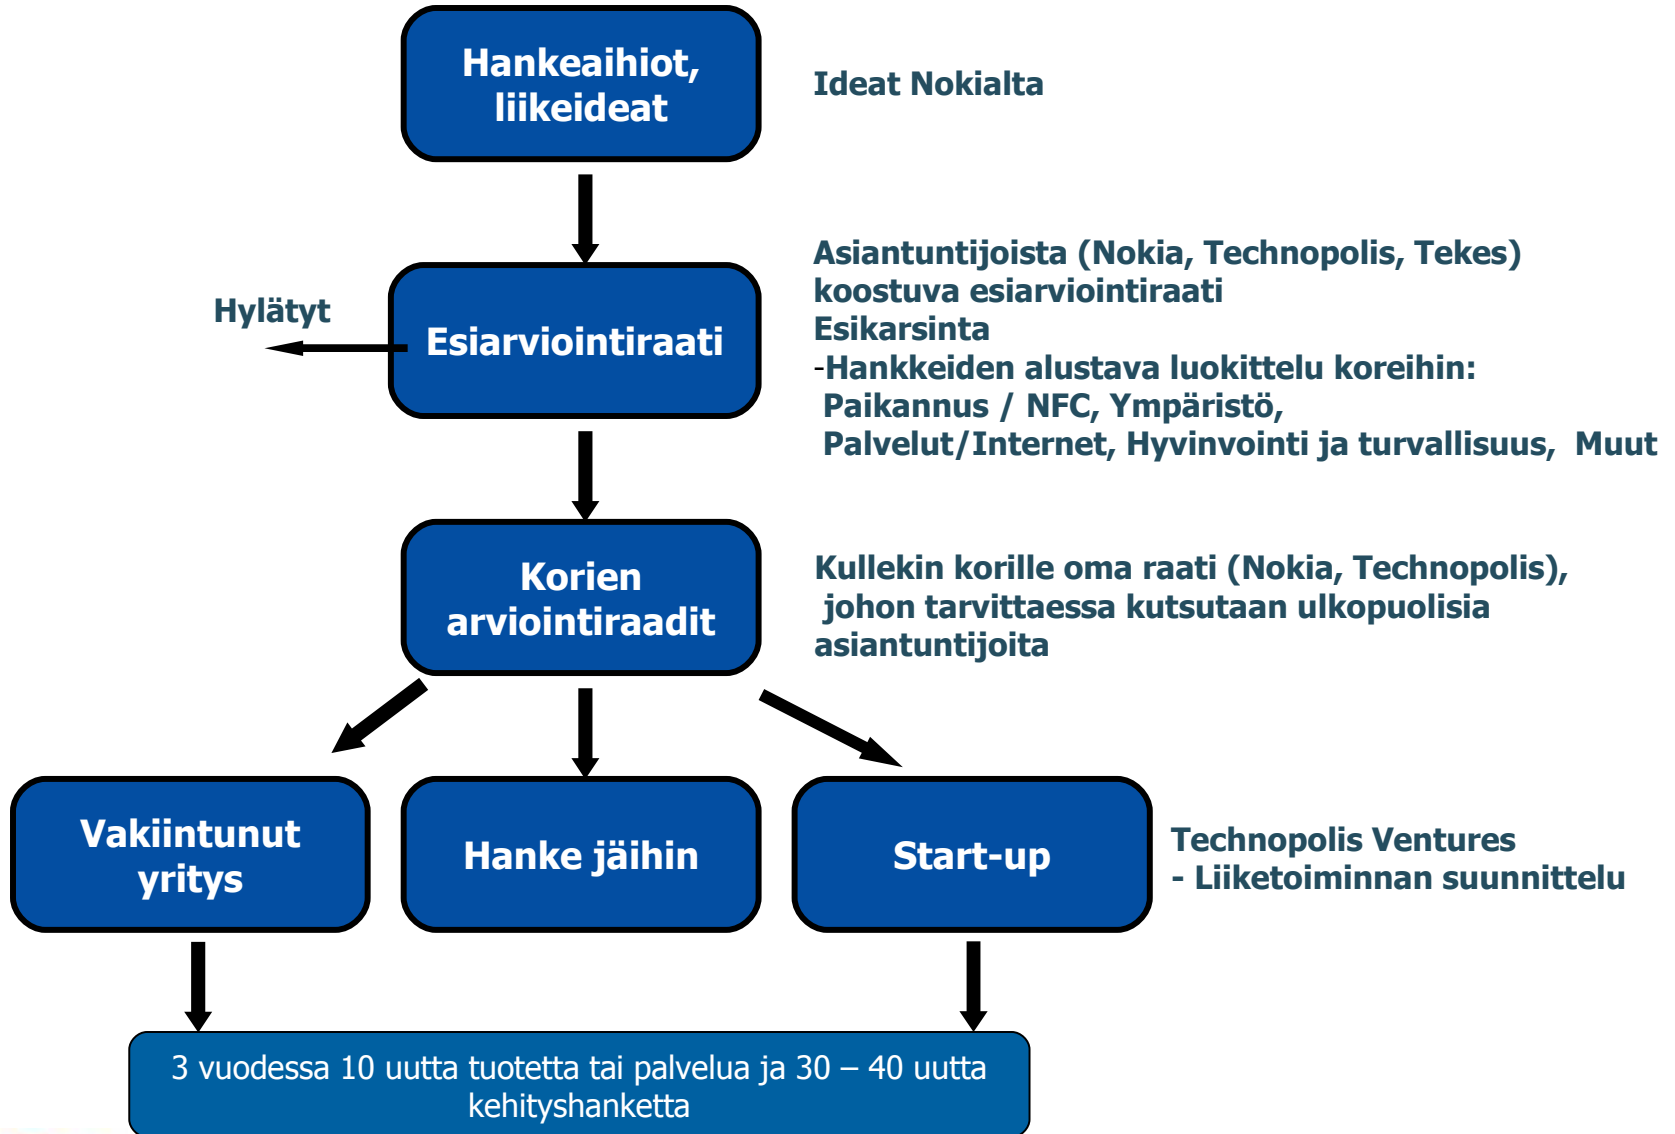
Hankeaihiot, liikeideat

Ideat Nokialta

Hylätyt

Esiarviointiraati

Asiantuntijoista (Nokia, Technopolis, Tekes) koostuva esiarviointiraati
Esikarsinta
-Hankkeiden alustava luokittelu koreihin:
Paikannus / NFC, Ympäristö,
Palvelut/Internet, Hyvinvointi ja turvallisuus, Muut

Korien arviointiraadit

Kullekin korille oma raati (Nokia, Technopolis), johon tarvittaessa kutsutaan ulkopuolisia asiantuntijoita

Vakiintunut yritys

Hanke jäihin

Start-up

Technopolis Ventures
- Liiketoiminnan suunnittelu

3 vuodessa 10 uutta tuotetta tai palvelua ja 30 – 40 uutta kehityshanketta